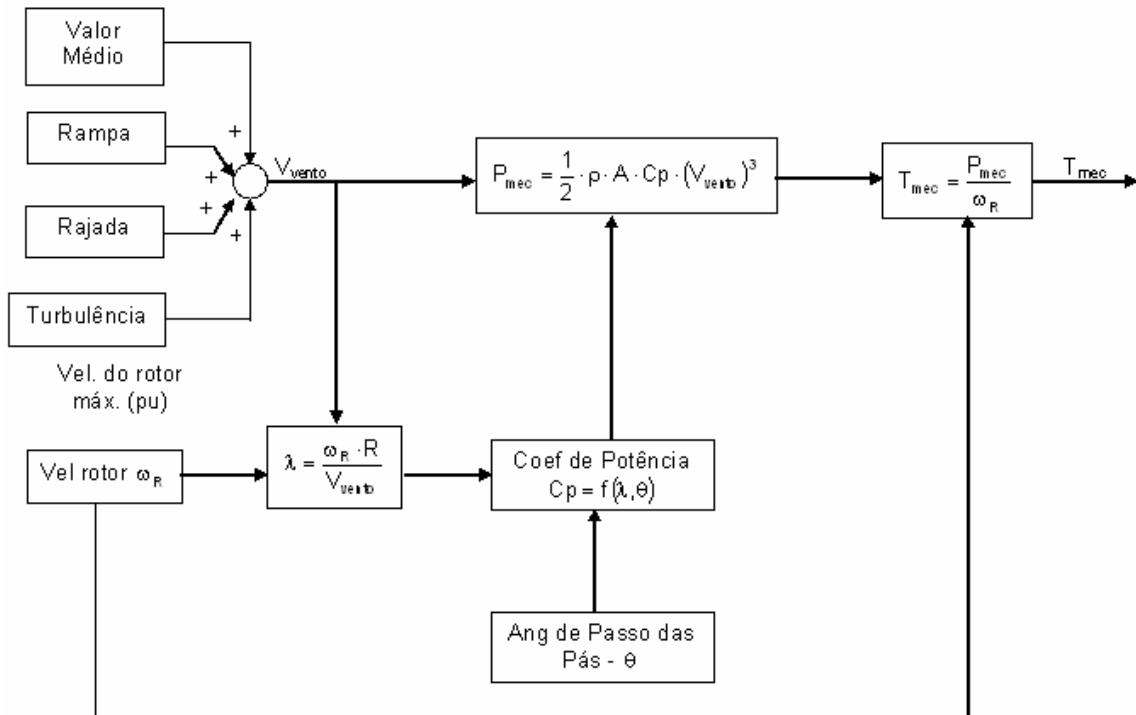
Valor Médio

Rampa

Rajada

Turbulência

+

+

+

+

$V_{vento}$

$P_{mec} = \frac{1}{2} \cdot \rho \cdot A \cdot Cp \cdot (V_{vento})^3$

$T_{mec} = \frac{P_{mec}}{\omega_R}$

$T_{mec}$

Vel. do rotor máx. (pu)

Vel rotor $\omega_R$

$\lambda = \frac{\omega_R \cdot R}{V_{vento}}$

Coef de Potência $Cp = f(\lambda, \theta)$

Ang de Passo das Pás - $\theta$